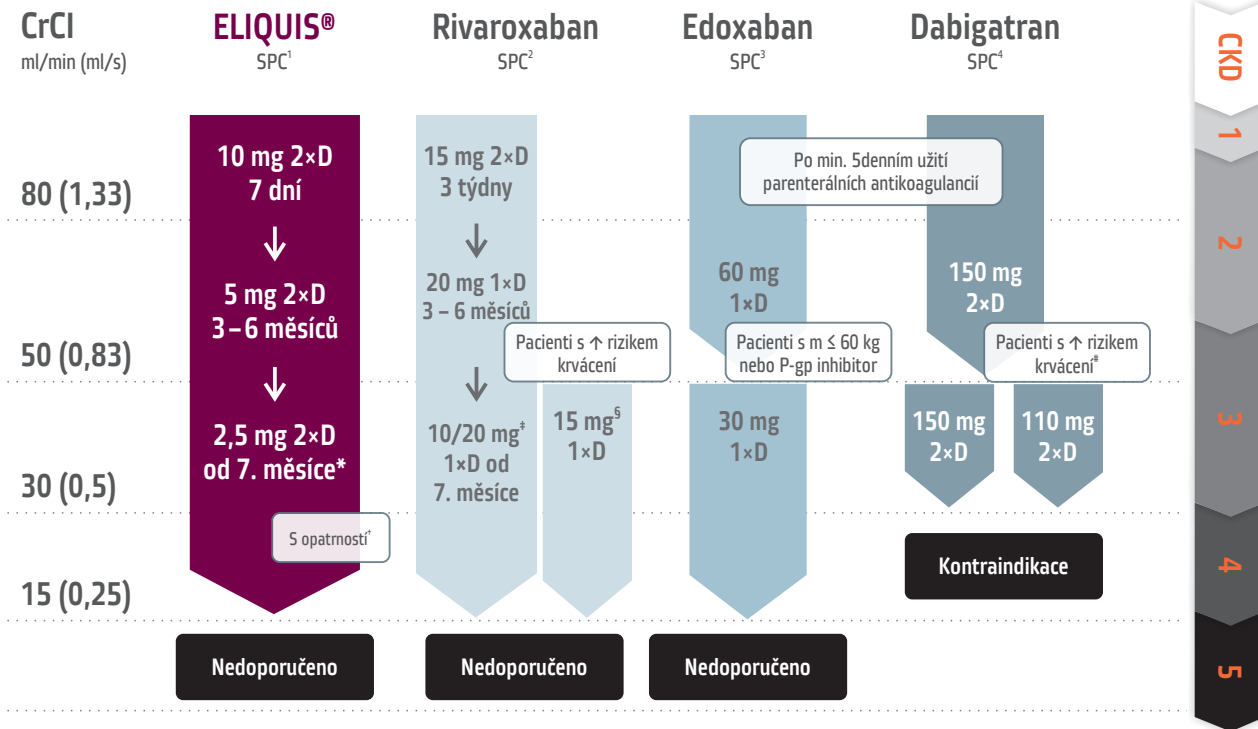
CrCI
ml/min (ml/s)

80 (1,33)

50 (0,83)

30 (0,5)

15 (0,25)

ELIQUIS®
SPC$^1$

10 mg 2×D
7 dní

↓

5 mg 2×D
3 – 6 měsíců

↓

2,5 mg 2×D
od 7. měsíce*

S opatrností$^†$

Nedoporučeno

Rivaroxaban
SPC$^2$

15 mg 2×D
3 týdny

↓

20 mg 1×D
3 – 6 měsíců

Pacienti s ↑ rizikem krvácení

↓

10/20 mg$^‡$
1×D od
7. měsíce

15 mg$^§$
1×D

Nedoporučeno

Edoxaban
SPC$^3$

Po min. 5denním užití parenterálních antikoagulancií

60 mg
1×D

Pacienti s m ≤ 60 kg nebo P-gp inhibitor

30 mg
1×D

Nedoporučeno

Dabigatran
SPC$^4$

150 mg
2×D

Pacienti s ↑ rizikem krvácení$^#$

150 mg
2×D

110 mg
2×D

Kontraindikace

CKD
1
2
3
4
5